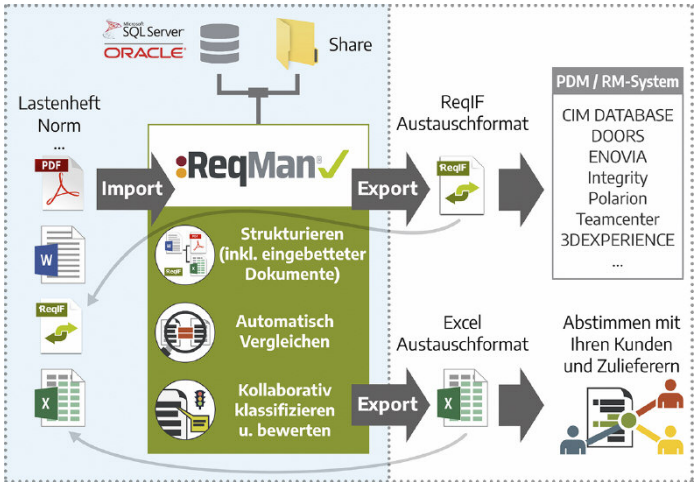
Microsoft SQL Server
ORACLE
Share

Lastenheft
Norm
...

PDF

W

ReqIF

X

Import

ReqMan

Strukturieren (inkl. eingebetteter Dokumente)

ReqIF

Automatisch Vergleichen

Kollaborativ klassifizieren u. bewerten

Export

ReqIF Austauschformat

ReqIF

PDM / RM-System

CIM DATABASE
DOORS
ENOVIA
Integrity
Polarion
Teamcenter
3DEXPERIENCE
...

Export

Excel Austauschformat

X

Abstimmen mit Ihren Kunden und Zulieferern